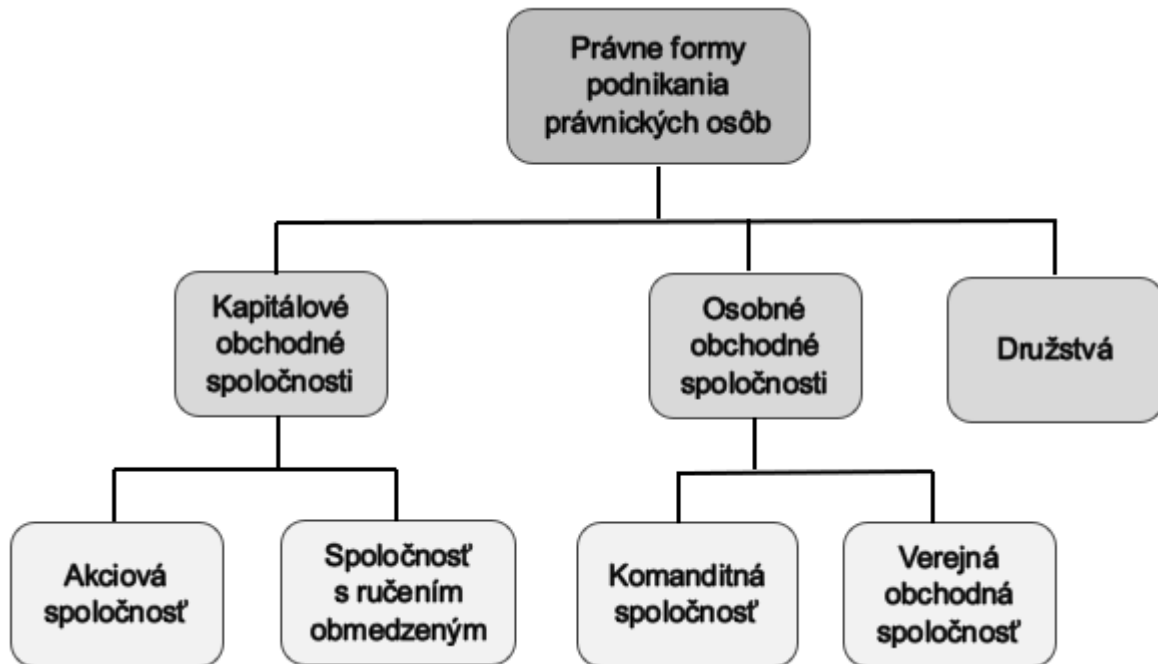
Právne formy podnikania právnických osôb

Kapitálové obchodné spoločnosti

Osobné obchodné spoločnosti

Družstvá

Akciová spoločnosť

Spoločnosť s ručením obmedzeným

Komanditná spoločnosť

Verejná obchodná spoločnosť